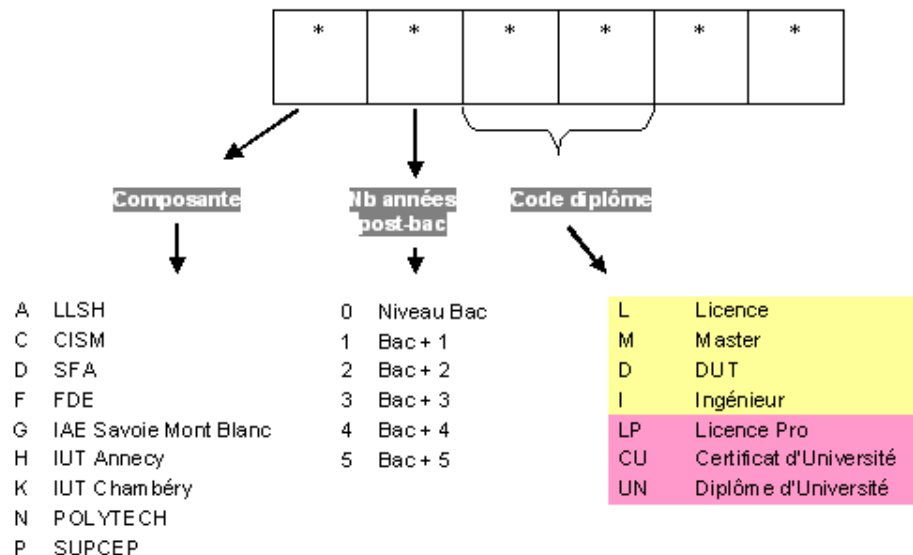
| * | * | * | * | * | * |
|---|---|---|---|---|---|

Composante

Nb années post-bac

Code diplôme

A LLSH
C CISM
D SFA
F FDE
G IAE Savoie Mont Blanc
H IUT Annecy
K IUT Chambéry
N POLYTECH
P SUPCEP

0 Niveau Bac
1 Bac + 1
2 Bac + 2
3 Bac + 3
4 Bac + 4
5 Bac + 5

| | |
|---|---|
| L | Licence |
| M | Master |
| D | DUT |
| I | Ingénieur |
| LP | Licence Pro |
| CU | Certificat d'Université |
| UN | Diplôme d'Université |